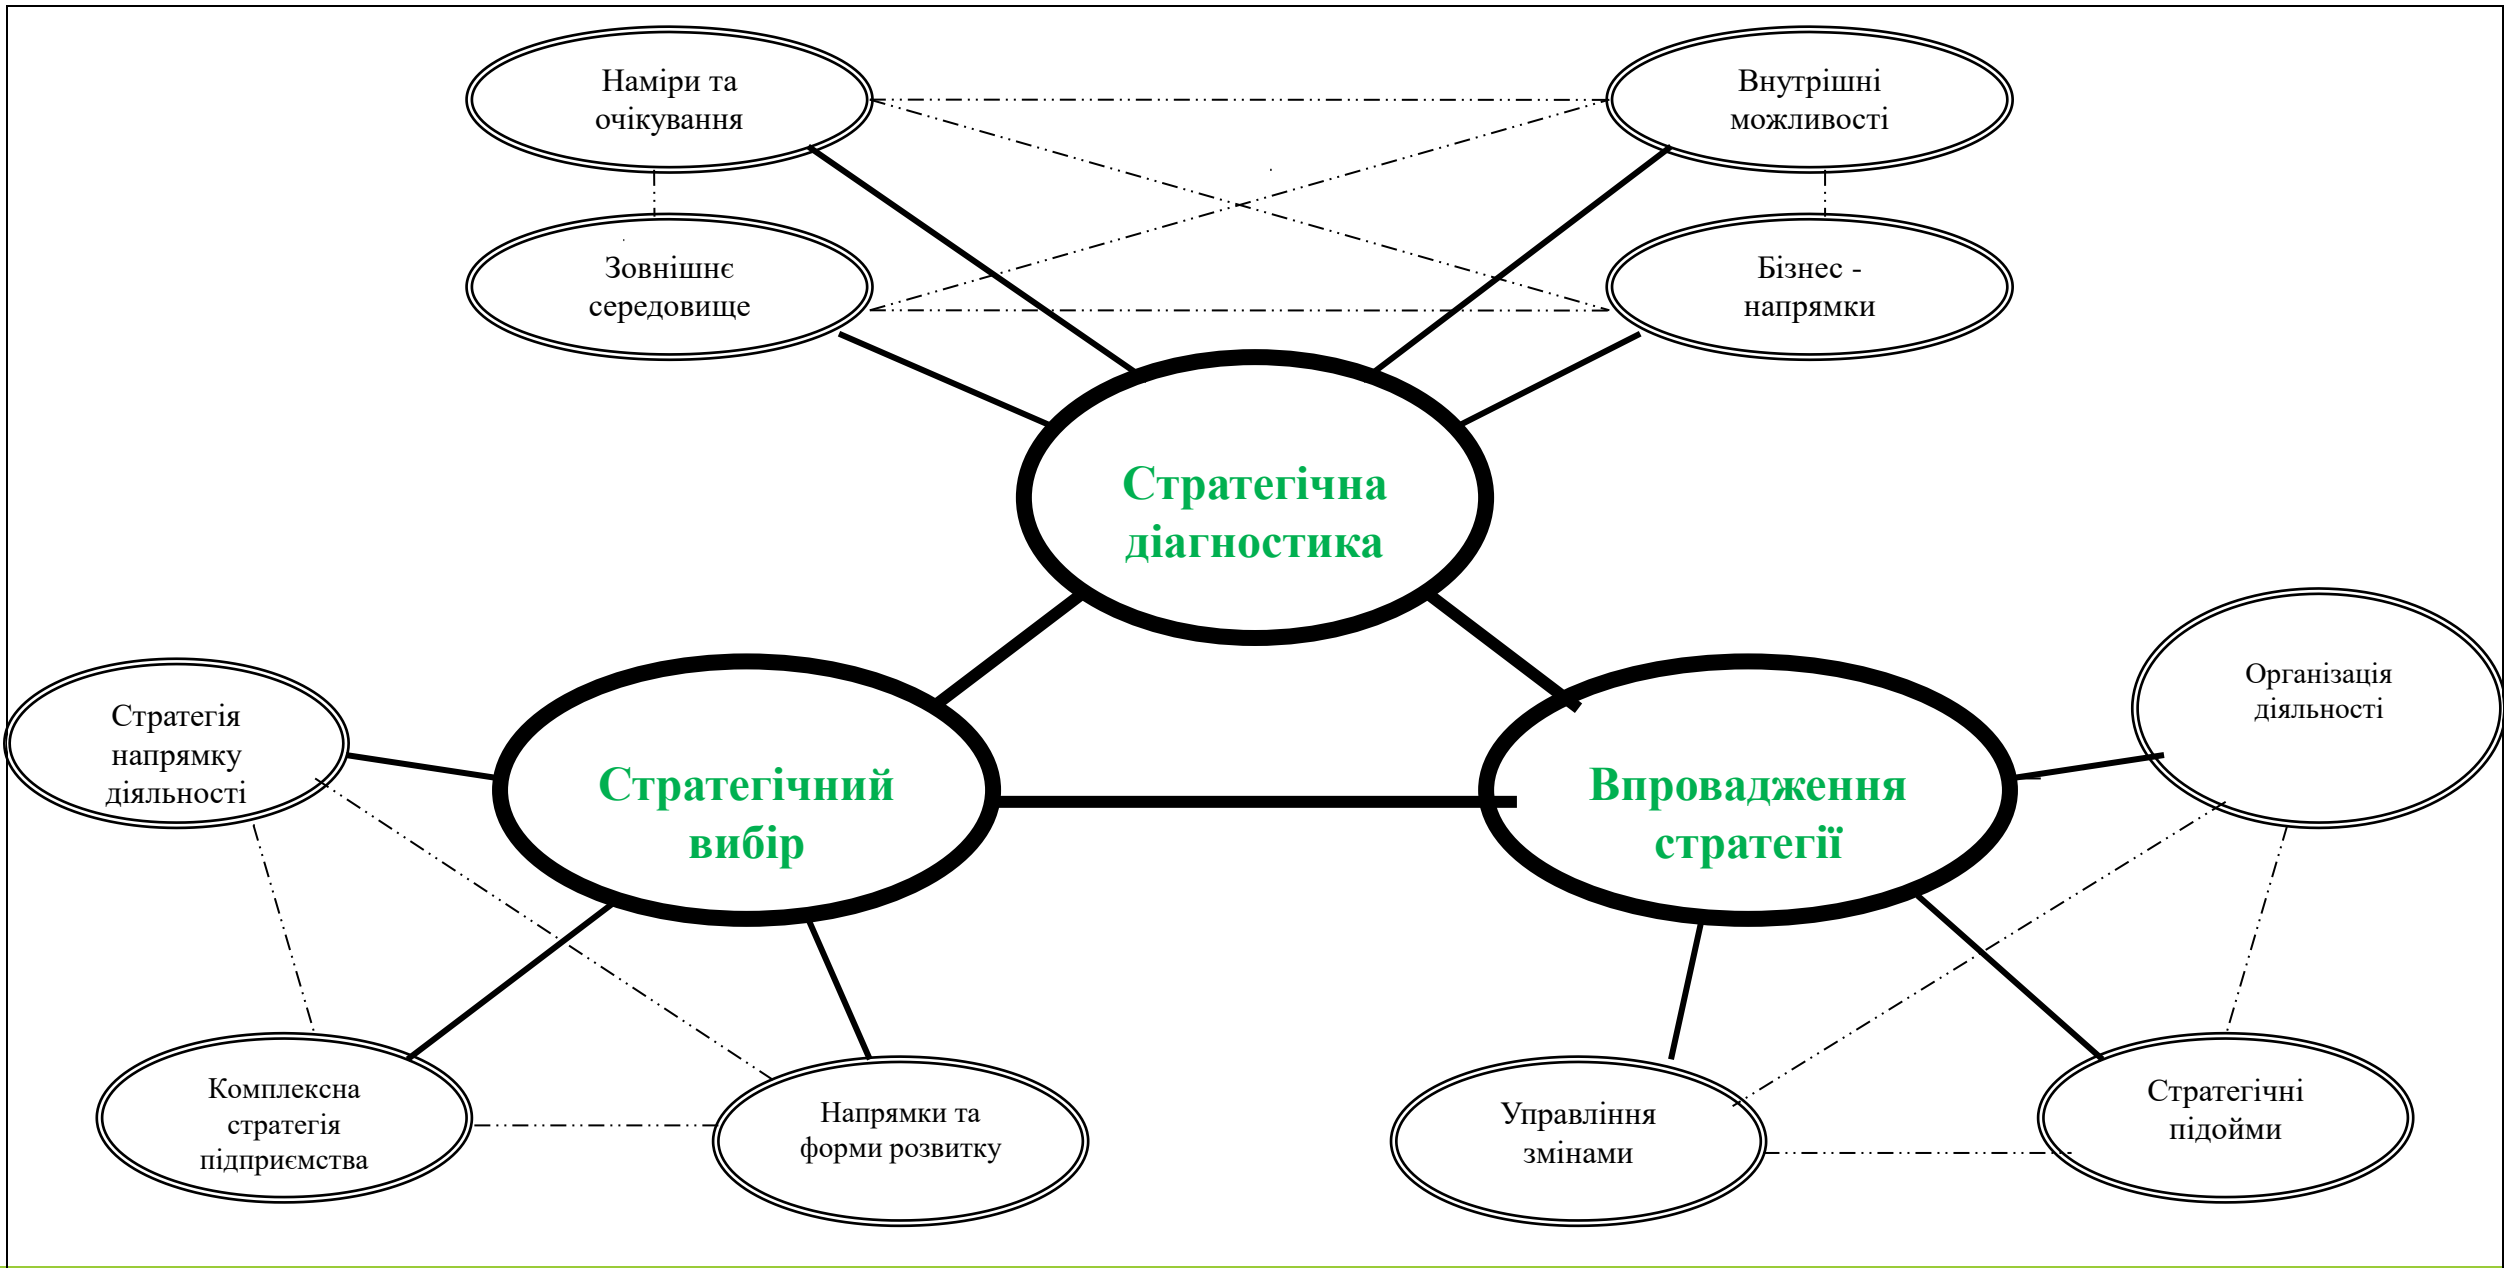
Наміри та очікування

Внутрішні можливості

Зовнішнє середовище

Бізнес - напрямки

Стратегічна діагностика

Стратегія напрямку діяльності

Стратегічний вибір

Впровадження стратегії

Організація діяльності

Комплексна стратегія підприємства

Напрямки та форми розвитку

Управління змінами

Стратегічні підойми